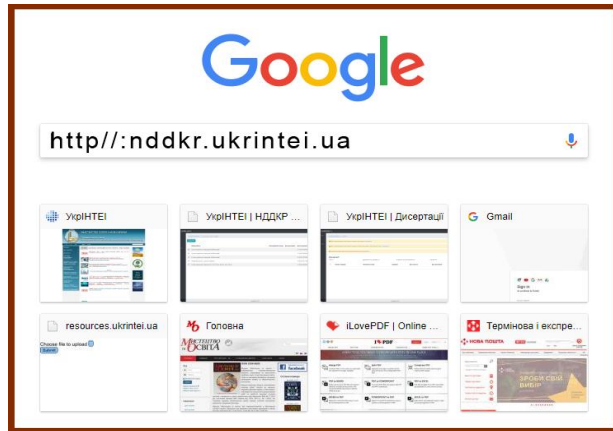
Google

http//:nddkr.ukrintei.ua

УкрІНТЕІ

УкрІНТЕІ | НДДКР ...

УкрІНТЕІ | Дисертації

Gmail

resources.ukrintei.ua

Choose file to upload
Submit

Головна

iLovePDF | Online ...

Термінова і експре...